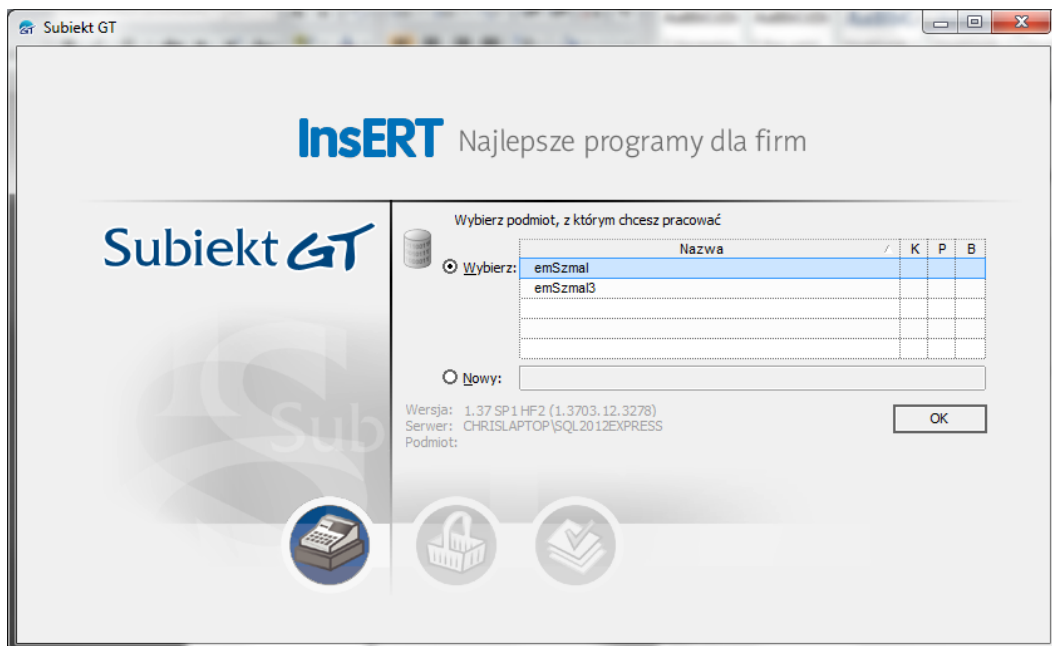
Subiekt GT

InsERT Najlepsze programy dla firm

Subiekt GT

Wybierz podmiot, z którym chcesz pracować

Wybierz:

| Nazwa | K | P | B |
|---|---|---|---|
| emSzmal | | | |
| emSzmal3 | | | |
| | | | |
| | | | |
| | | | |

Nowy:

Wersja: 1.37 SP1 HF2 (1.3703.12.3278)
Serwer: CHRISLAPTOP\SQL2012EXPRESS
Podmiot:

OK

Sub